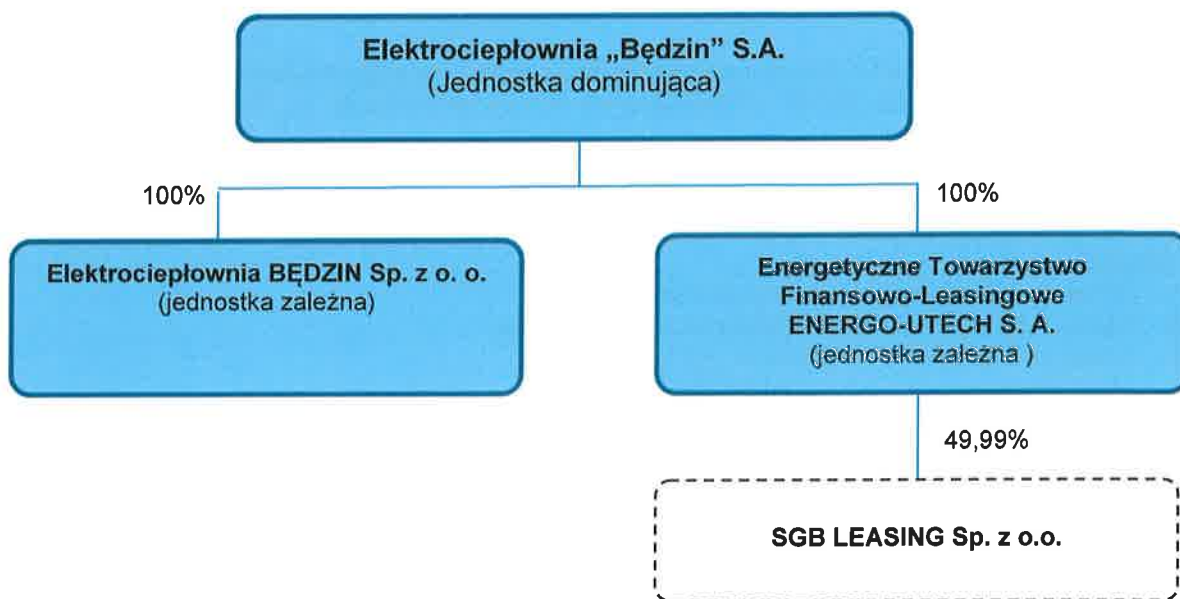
Elektrociepłownia „Będzin" S.A.
(Jednostka dominująca)

100%

100%

Elektrociepłownia BĘDZIN Sp. z o. o.
(jednostka zależna)

Energetyczne Towarzystwo Finansowo-Leasingowe ENERGO-UTECH S. A.
(jednostka zależna )

49,99%

SGB LEASING Sp. z o.o.